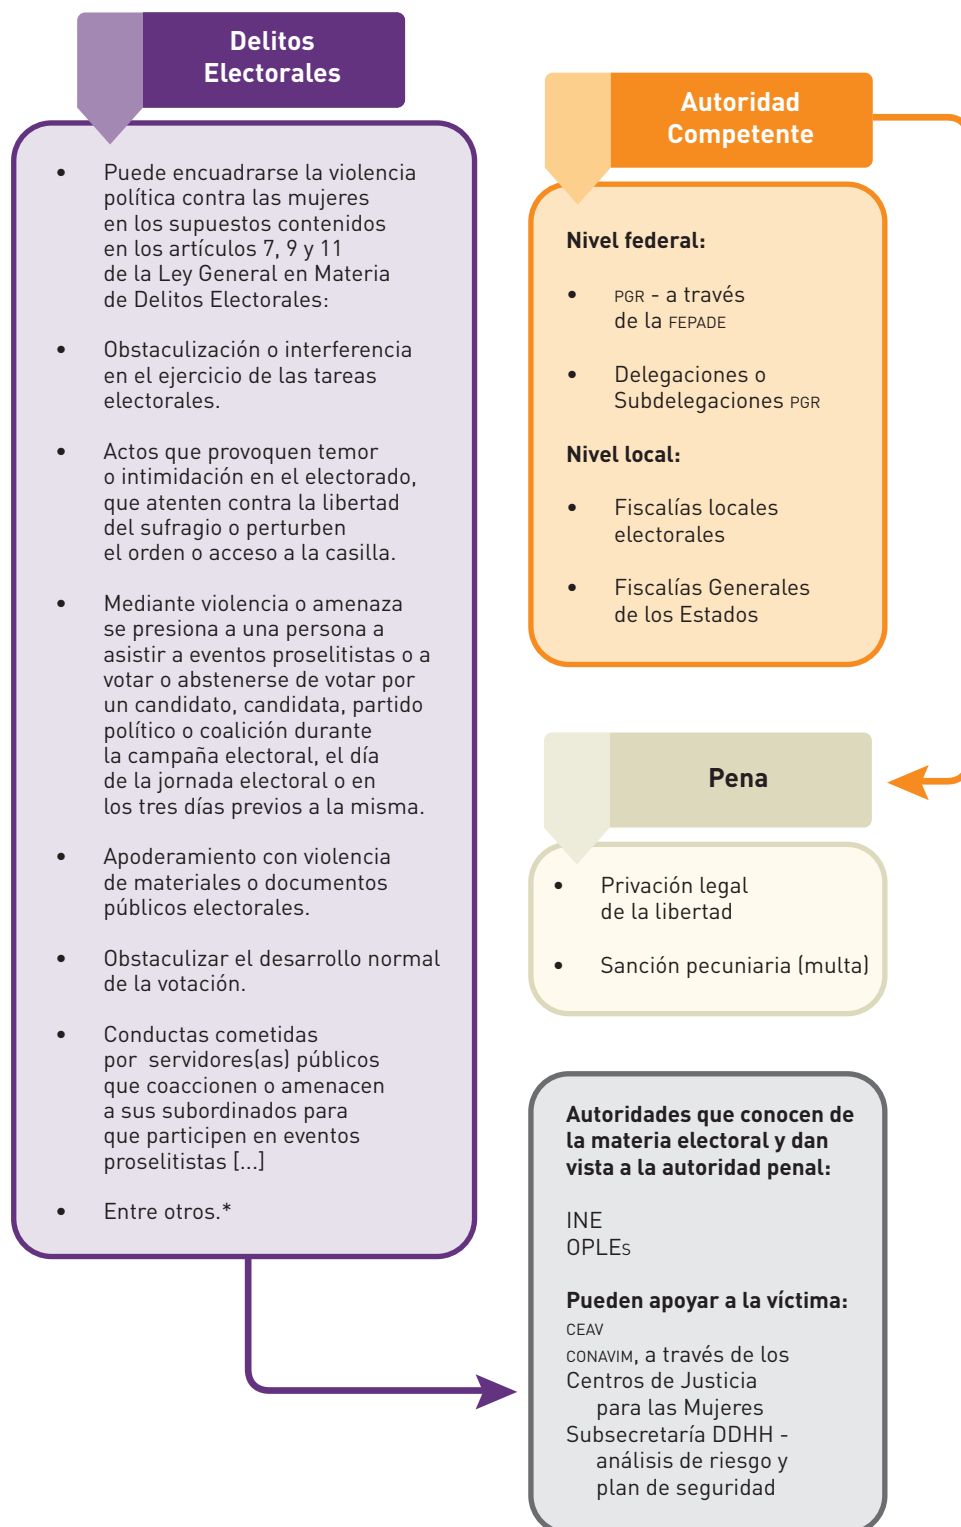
Delitos Electorales

- Puede encuadrarse la violencia política contra las mujeres en los supuestos contenidos en los artículos 7, 9 y 11 de la Ley General en Materia de Delitos Electorales:

- Obstaculización o interferencia en el ejercicio de las tareas electorales.

- Actos que provoquen temor o intimidación en el electorado, que atenten contra la libertad del sufragio o perturben el orden o acceso a la casilla.

- Mediante violencia o amenaza se presiona a una persona a asistir a eventos proselitistas o a votar o abstenerse de votar por un candidato, candidata, partido político o coalición durante la campaña electoral, el día de la jornada electoral o en los tres días previos a la misma.

- Apoderamiento con violencia de materiales o documentos públicos electorales.

- Obstaculizar el desarrollo normal de la votación.

- Conductas cometidas por servidores(as) públicos que coaccionen o amenacen a sus subordinados para que participen en eventos proselitistas [...]

- Entre otros.*

Autoridad Competente

Nivel federal:

- PGR - a través de la FEPADE

- Delegaciones o Subdelegaciones PGR

Nivel local:

- Fiscalías locales electorales

- Fiscalías Generales de los Estados

Pena

- Privación legal de la libertad

- Sanción pecuniaria (multa)

Autoridades que conocen de la materia electoral y dan vista a la autoridad penal:

INE
OPLEs

Pueden apoyar a la víctima:
CEAV
CONAVIM, a través de los Centros de Justicia para las Mujeres
Subsecretaría DDHH - análisis de riesgo y plan de seguridad